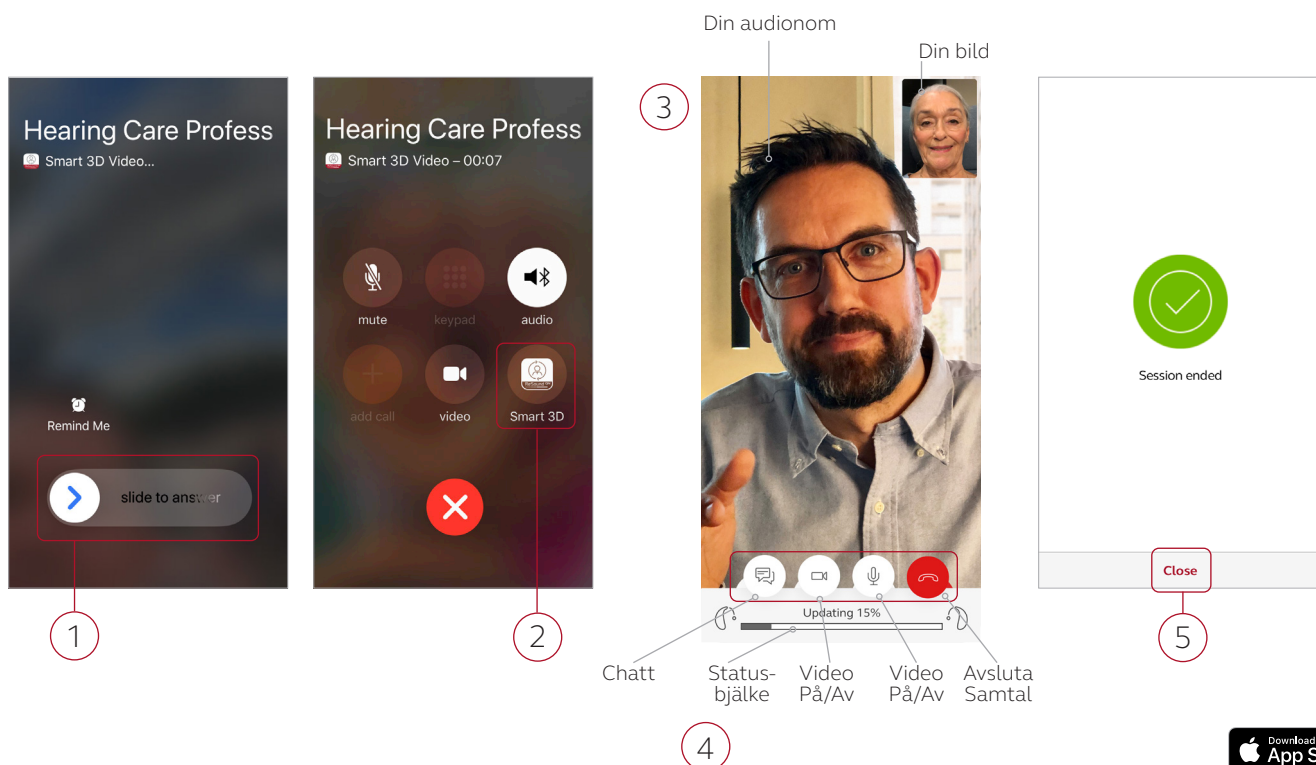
Hearing Care Profess
Smart 3D Video...

Remind Me

slide to answer

1

Hearing Care Profess
Smart 3D Video – 00:07

mute
keypad
audio
add call
video
Smart 3D

2

Din audionom
Din bild

3

Updating 15%

Chatt
Status-bjälke
Video På/Av
Video På/Av
Avsluta Samtal

4

Session ended

Close

5

Download
App S